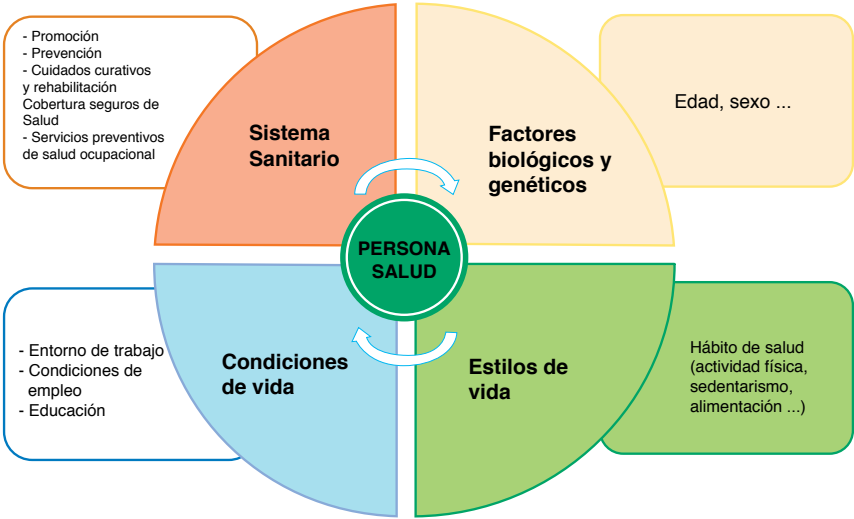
- Promoción
- Prevención
- Cuidados curativos y rehabilitación Cobertura seguros de Salud
- Servicios preventivos de salud ocupacional

Sistema Sanitario

Factores biológicos y genéticos

Edad, sexo ...

PERSONA SALUD

- Entorno de trabajo
- Condiciones de empleo
- Educación

Condiciones de vida

Estilos de vida

Hábito de salud (actividad física, sedentarismo, alimentación ...)